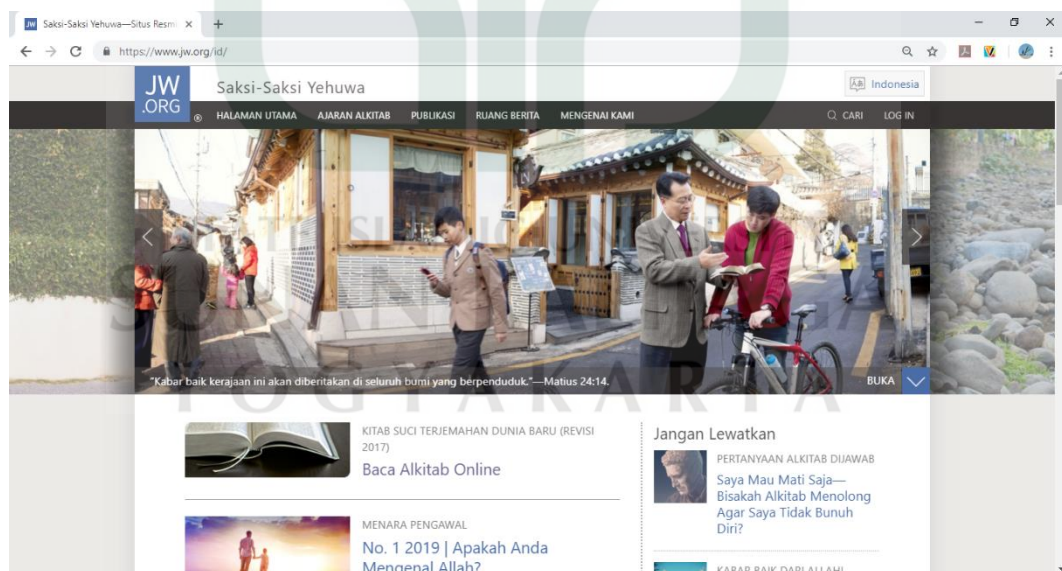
JW Saksi-Saksi Yehuwa—Situs Resmi ×

https://www.jw.org/id/

JW .ORG

Saksi-Saksi Yehuwa

Indonesia

HALAMAN UTAMA AJARAN ALKITAB PUBLIKASI RUANG BERITA MENGENAI KAMI

CARI LOG IN

SUNAN KALIJAGA YOGYAKARTA

"Kabar baik kerajaan ini akan diberitakan di seluruh bumi yang berpenduduk."—Matius 24:14.

BUKA

KITAB SUCI TERJEMAHAN DUNIA BARU (REVISI 2017)

Baca Alkitab Online

MENARA PENGAWAL

No. 1 2019 | Apakah Anda Mengenal Allah?

Jangan Lewatkan

PERTANYAAN ALKITAB DIJAWAB

Saya Mau Mati Saja—Bisakah Alkitab Menolong Agar Saya Tidak Bunuh Diri?

KABAR BAIK DARI ALLAH